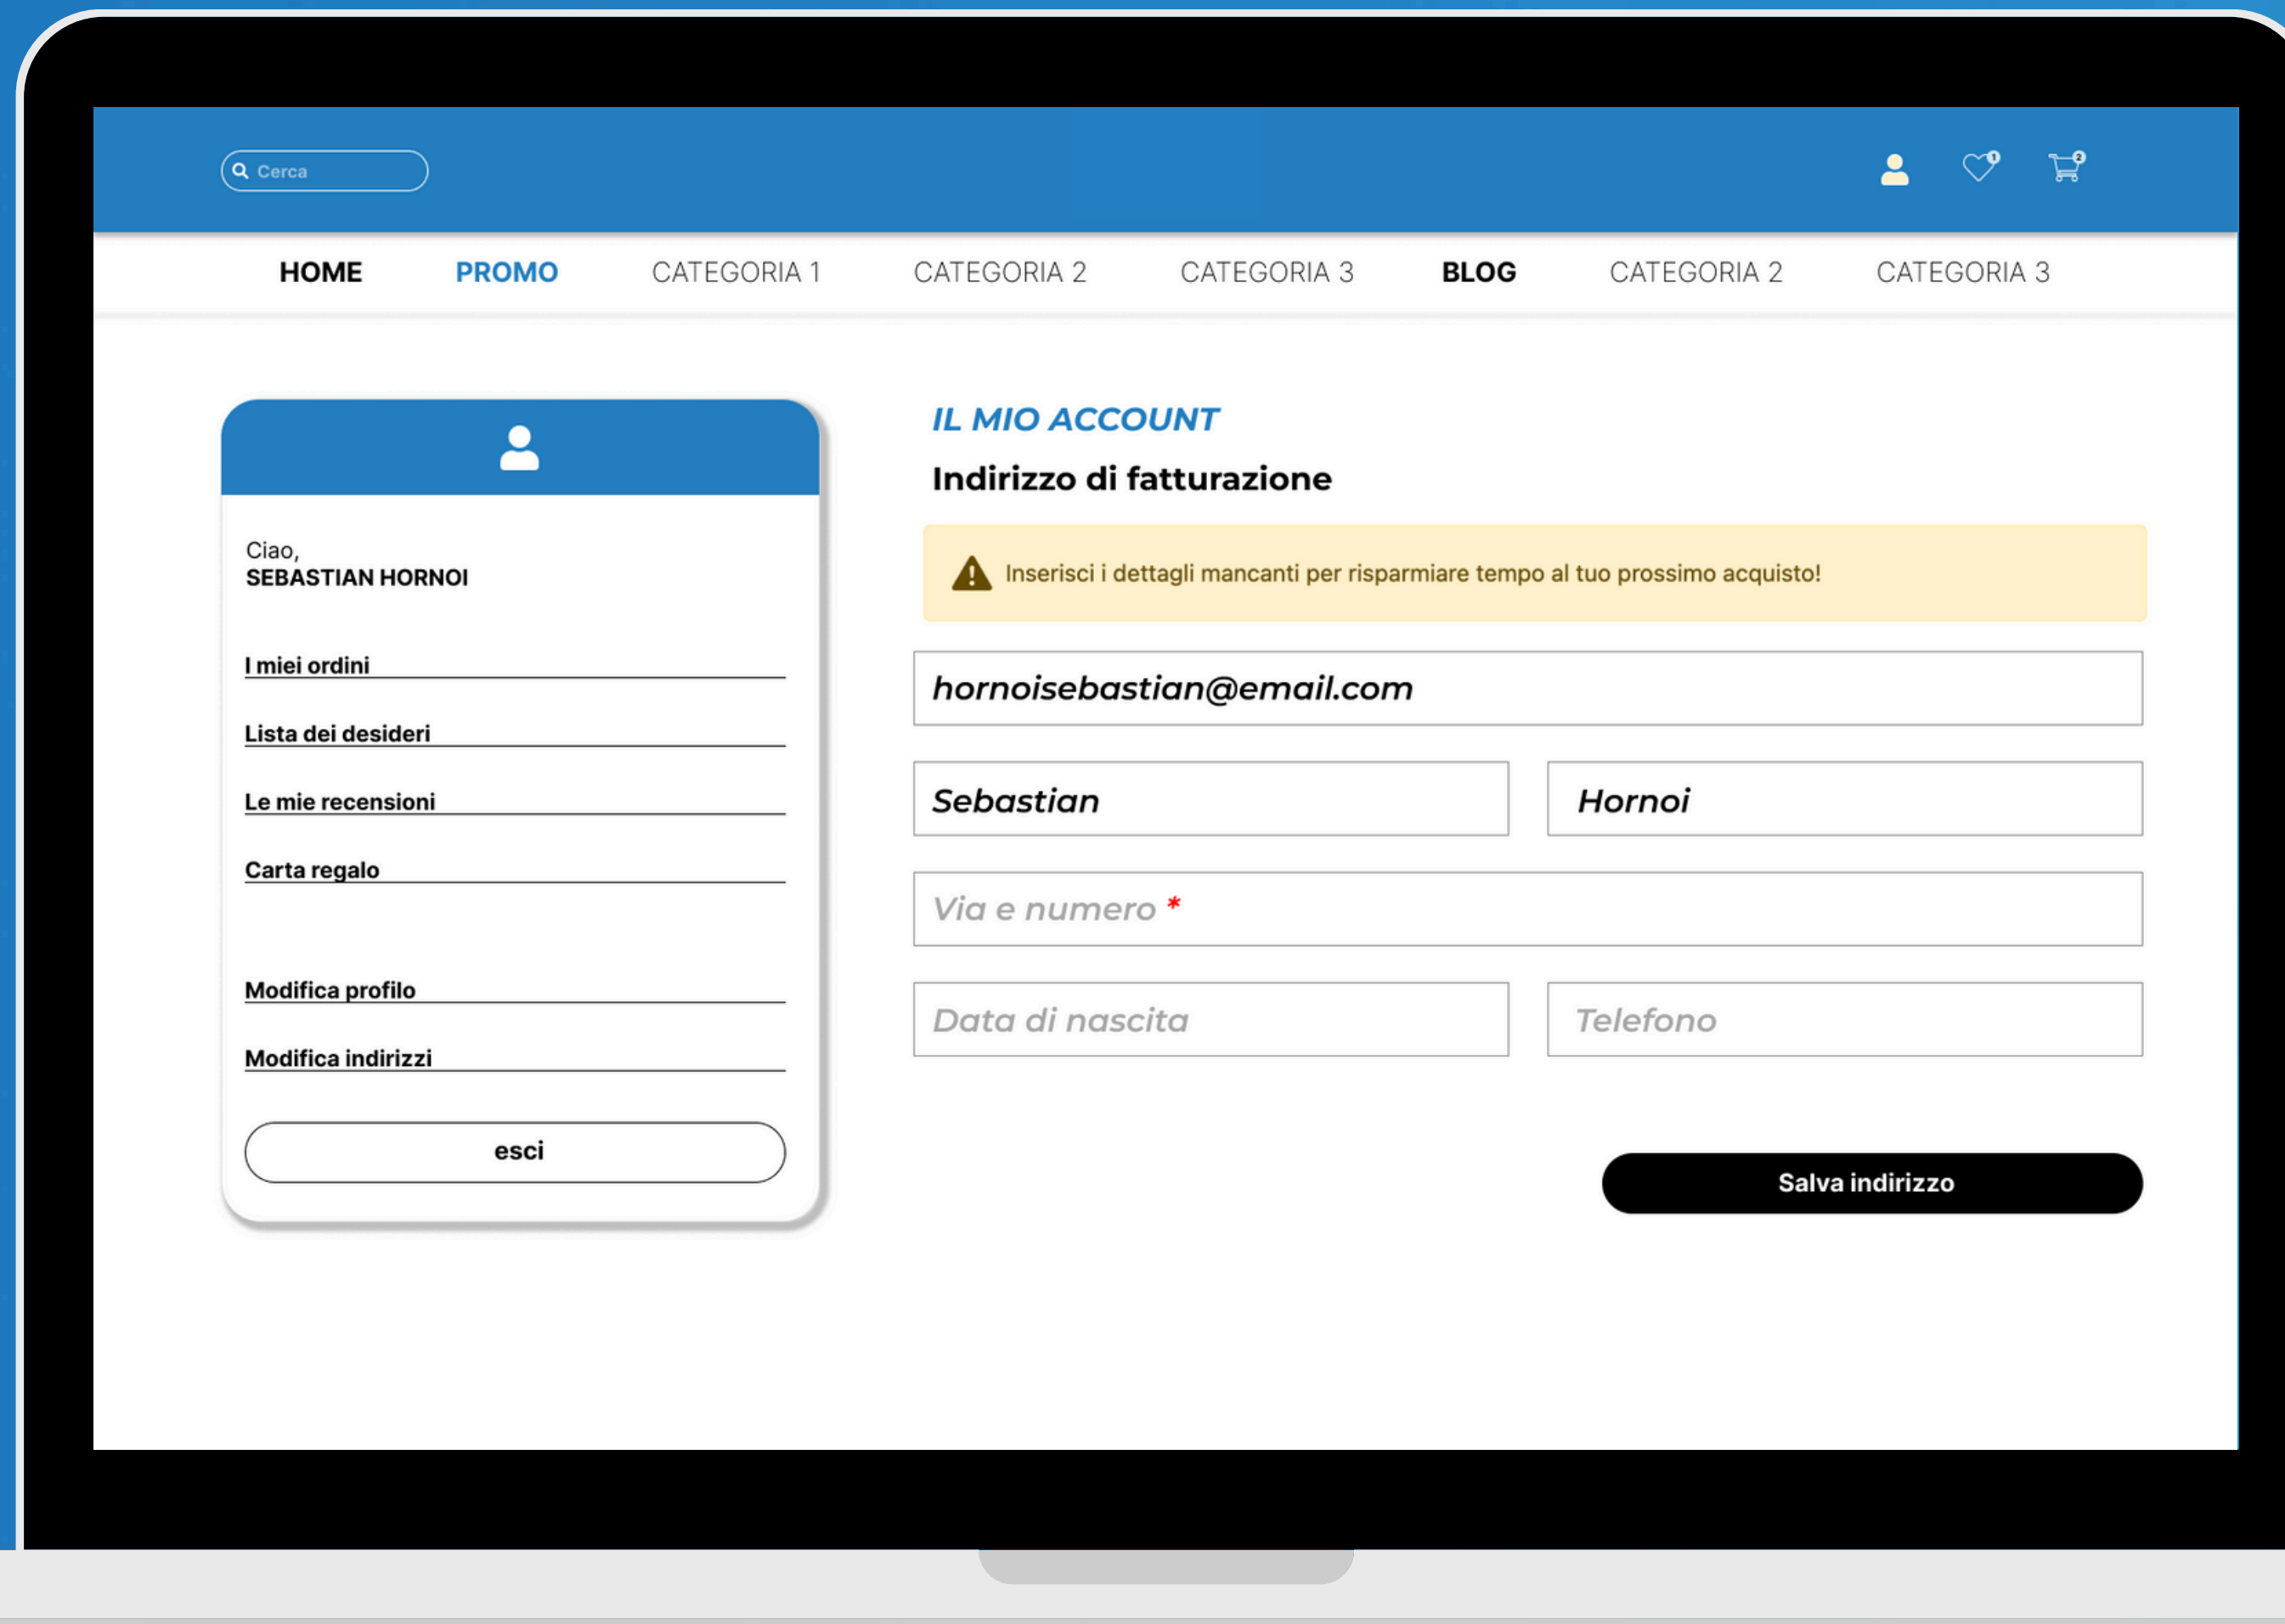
Cerca

1

2

HOME PROMO CATEGORIA 1 CATEGORIA 2 CATEGORIA 3 BLOG CATEGORIA 2 CATEGORIA 3

Ciao,
SEBASTIAN HORNOI

I miei ordini

Lista dei desideri

Le mie recensioni

Carta regalo

Modifica profilo

Modifica indirizzi

esci

IL MIO ACCOUNT

Indirizzo di fatturazione

Inserisci i dettagli mancanti per risparmiare tempo al tuo prossimo acquisto!

hornoisebastian@email.com

Sebastian

Hornoi

Via e numero *

Data di nascita

Telefono

Salva indirizzo